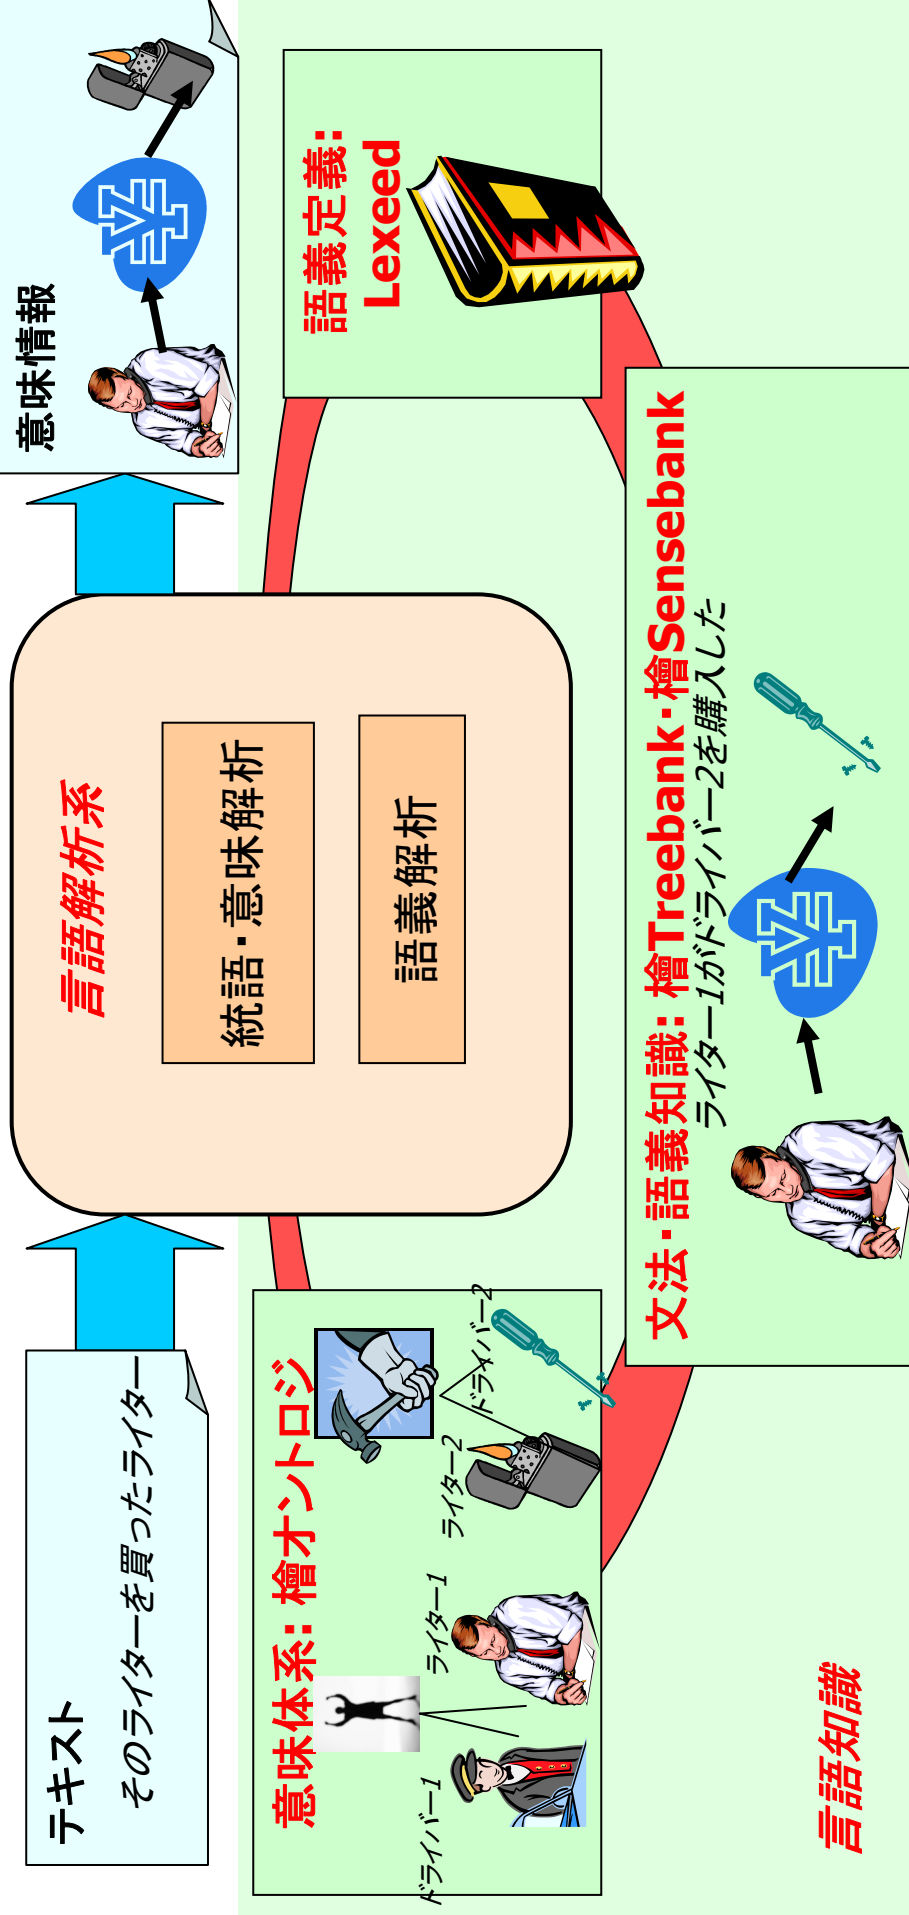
意味情報

語義定義: Lexeed

文法・語義知識: 檜Treebank・檜Sensebank
ライター1がドライバー2を購入した

言語解析系

統語・意味解析

語義解析

テキスト
そのライターを買ったライター

意味体系: 檜オントロジ
ドライバー1
ライター1
ライター2
ドライバー2

言語知識